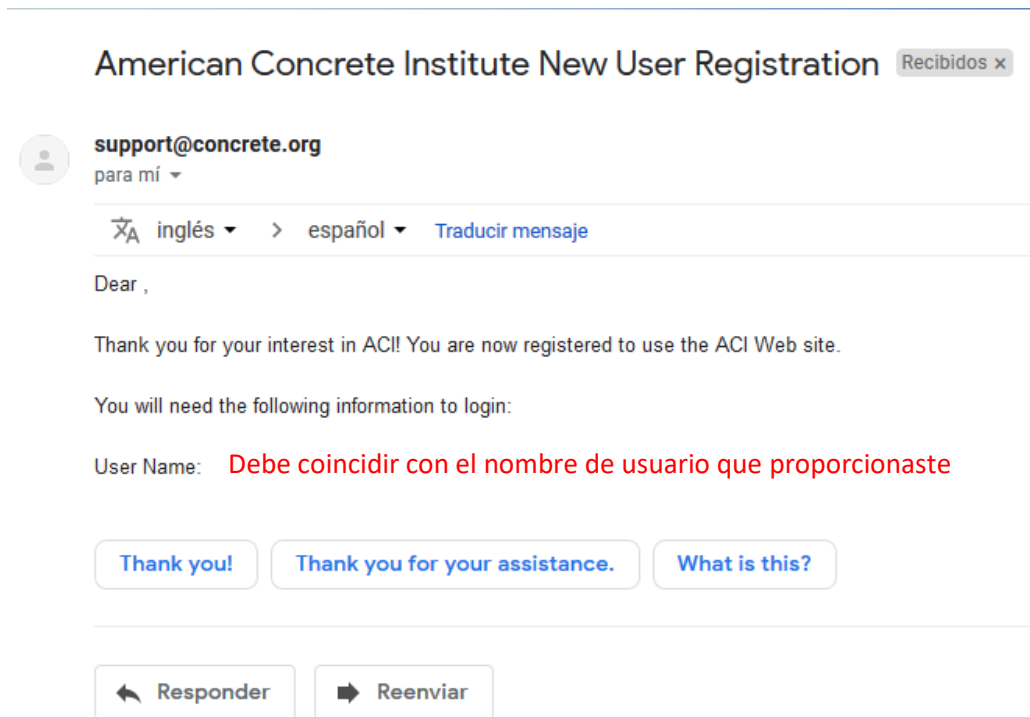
American Concrete Institute New User Registration Recibidos ×

support@concrete.org
para mí

inglés > español Traducir mensaje

Dear ,

Thank you for your interest in ACI! You are now registered to use the ACI Web site.

You will need the following information to login:

User Name: Debe coincidir con el nombre de usuario que proporcionaste

Thank you!
Thank you for your assistance.
What is this?

Responder
Reenviar